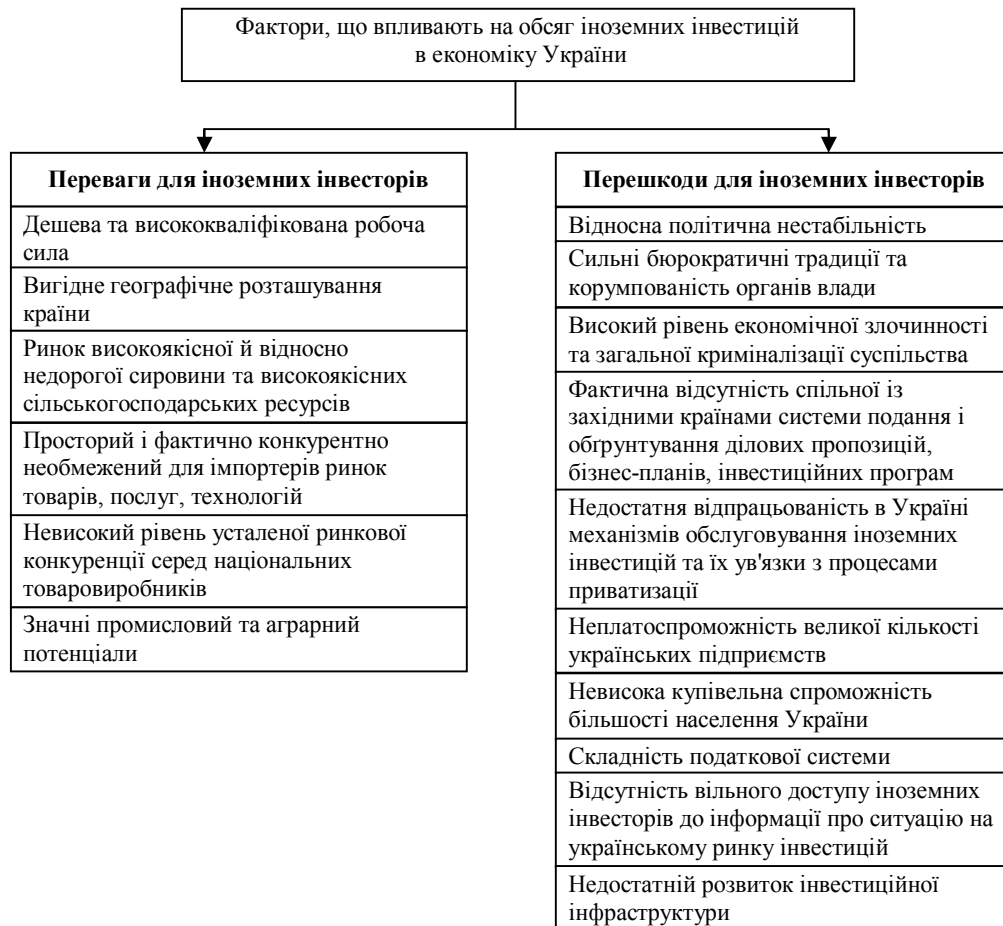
Фактори, що впливають на обсяг іноземних інвестицій в економіку України

**Переваги для іноземних інвесторів**

Дешева та висококваліфікована робоча сила

Вигідне географічне розташування країни

Ринок високоякісної й відносно недорогої сировини та високоякісних сільськогосподарських ресурсів

Просторий і фактично конкурентно необмежений для імпортерів ринок товарів, послуг, технологій

Невисокий рівень усталеної ринкової конкуренції серед національних товаровиробників

Значні промисловий та аграрний потенціали

**Перешкоди для іноземних інвесторів**

Відносна політична нестабільність

Сильні бюрократичні традиції та корумпованість органів влади

Високий рівень економічної злочинності та загальної криміналізації суспільства

Фактична відсутність спільної із західними країнами системи подання і обгрунтування ділових пропозицій, бізнес-планів, інвестиційних програм

Недостатня відпрацьованість в Україні механізмів обслуговування іноземних інвестицій та їх ув'язки з процесами приватизації

Неплатоспроможність великої кількості українських підприємств

Невисока купівельна спроможність більшості населення України

Складність податкової системи

Відсутність вільного доступу іноземних інвесторів до інформації про ситуацію на українському ринку інвестицій

Недостатній розвиток інвестиційної інфраструктури